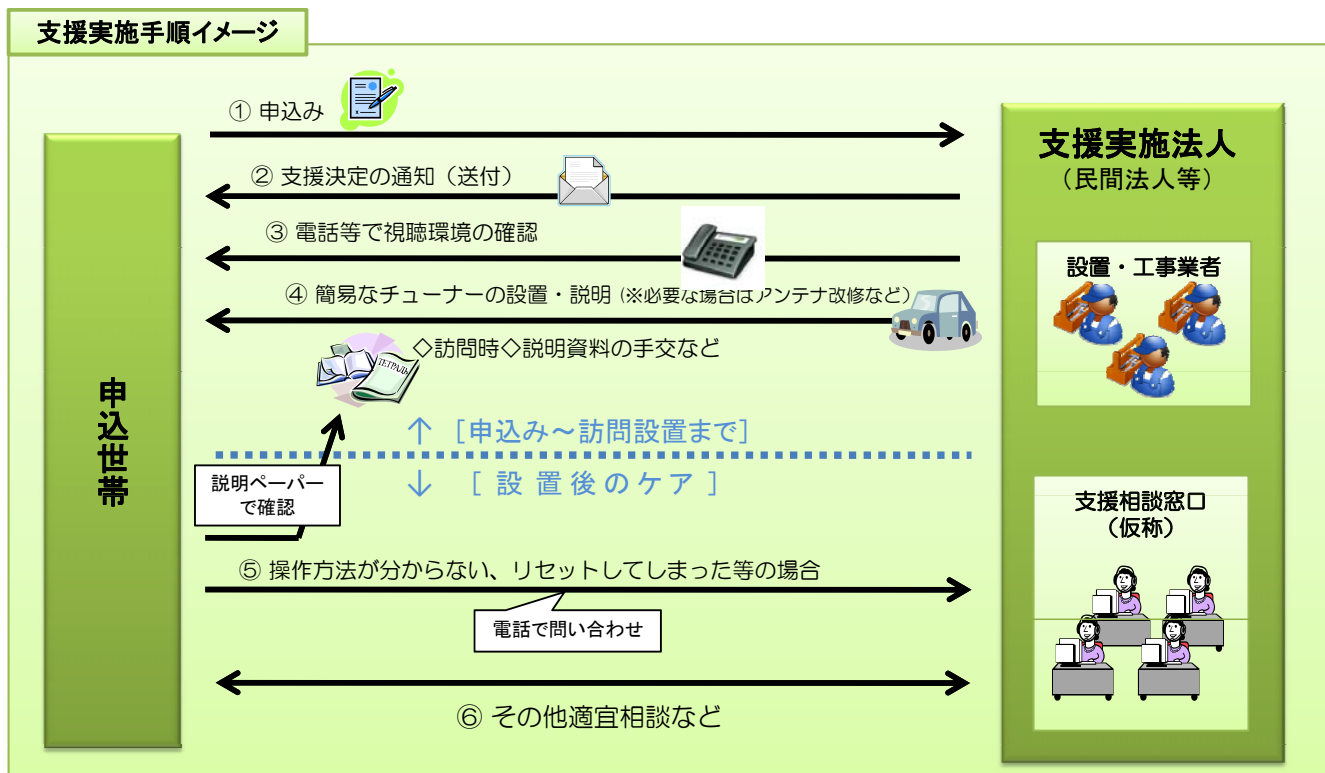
支援実施手順イメージ

申込世帯

① 申込み

② 支援決定の通知（送付）

③ 電話等で視聴環境の確認

④ 簡易なチューナーの設置・説明（※必要な場合はアンテナ改修など）

◇訪問時◇説明資料の手交など

TETPADЬ

↑［申込み～訪問設置まで］

説明ペーパーで確認

↓［設置後のケア］

⑤ 操作方法が分からない、リセットしてしまった等の場合

電話で問い合わせ

⑥ その他適宜相談など

支援実施法人
（民間法人等）

設置・工事業者

支援相談窓口
（仮称）